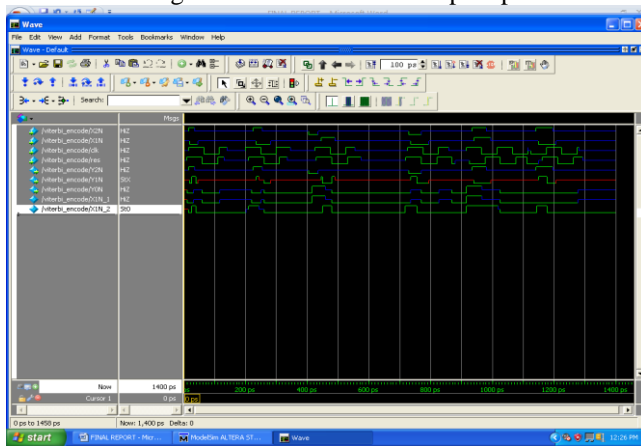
Wave
File Edit View Add Format Tools Bookmarks Window Help
Wave - Default
100 ps
Search:
Msgs
/viterbi_encode/X2N HiZ
/viterbi_encode/X1N HiZ
/viterbi_encode/clk HiZ
/viterbi_encode/res HiZ
/viterbi_encode/Y2N HiZ
/viterbi_encode/Y1N StX
/viterbi_encode/Y0N HiZ
/viterbi_encode/X1N_1 HiZ
/viterbi_encode/X1N_2 St0
Now 1400 ps
Cursor 1 0 ps
ps 200 ps 400 ps 600 ps 800 ps 1000 ps 1200 ps 1400 ps
0 ps
0 ps to 1458 ps
Now: 1,400 ps Delta: 0
start
FINAL REPORT - Micr...
ModelSim ALTERA ST...
Wave
12:26 PM